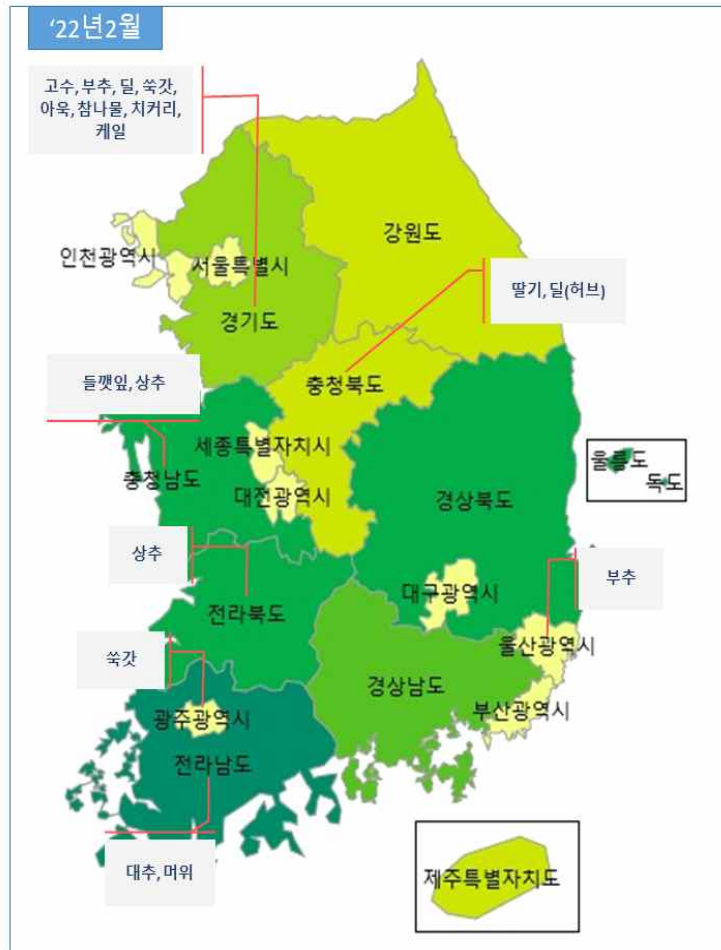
‘22년2월

고수, 부추, 딜, 쑥갓, 아욱, 참나물, 치커리, 케일

인천광역시

서울특별시

경기도

강원도

딸기, 딜(허브)

들깻잎, 상추

충청북도

세종특별자치시

충청남도

대전광역시

울릉도

독도

경상북도

상추

부추

대구광역시

전라북도

쑥갓

울산광역시

경상남도

광주광역시

부산광역시

전라남도

대추, 머위

제주특별자치도